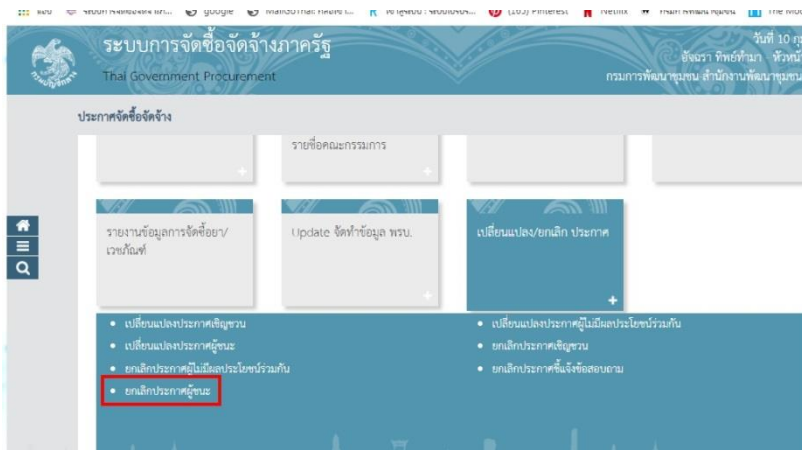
ระบบการจัดซื้อจัดจ้างภาครัฐ
Thai Government Procurement

วันที่ 10 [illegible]
อัจฉรา ทิพย์ทำมา หัวหน้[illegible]
กรมการพัฒนาชุมชน สำนักงานพัฒนาชุมชน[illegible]

ประกาศจัดซื้อจัดจ้าง

รายชื่อคณะกรรมการ

รายงานข้อมูลการจัดซื้อยา/เวชภัณฑ์

Update จัดทำข้อมูล พรบ.

เปลี่ยนแปลง/ยกเลิก ประกาศ

• เปลี่ยนแปลงประกาศเชิญชวน
• เปลี่ยนแปลงประกาศผู้ชนะ
• ยกเลิกประกาศผู้ไม่มีผลประโยชน์ร่วมกัน
• ยกเลิกประกาศผู้ชนะ

• เปลี่ยนแปลงประกาศผู้ไม่มีผลประโยชน์ร่วมกัน
• ยกเลิกประกาศเชิญชวน
• ยกเลิกประกาศชี้แจ้งข้อสอบถาม